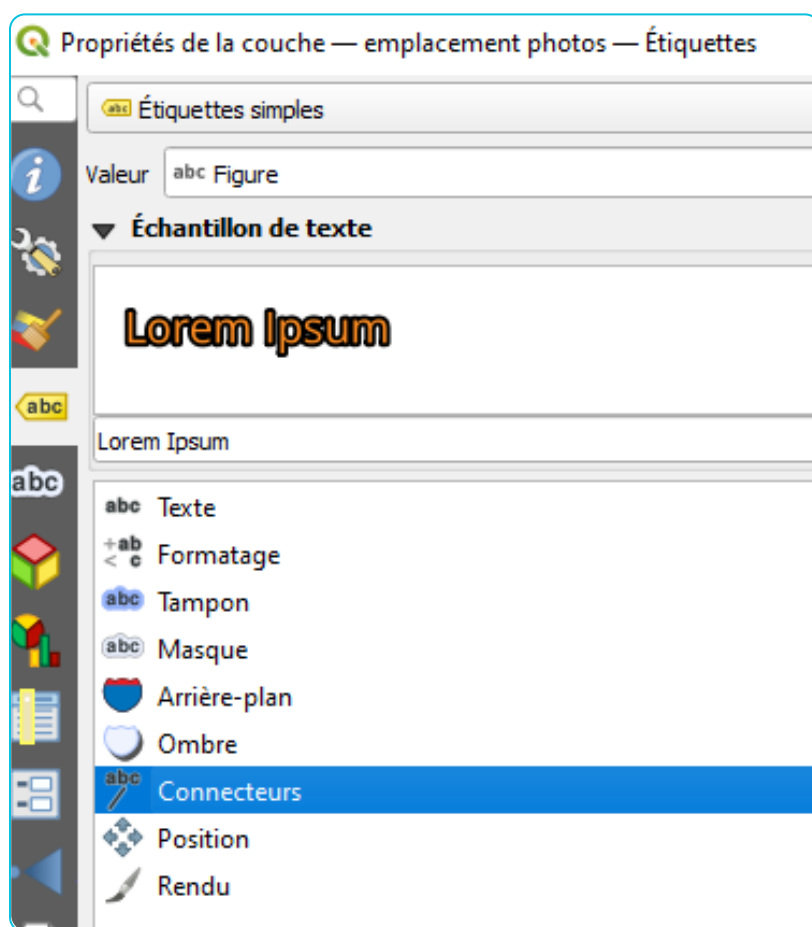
Propriétés de la couche — emplacement photos — Étiquettes

abc Étiquettes simples

Valeur abc Figure

Échantillon de texte

Lorem Ipsum

Lorem Ipsum

abc

abc

abc Texte

+ab < c Formatage

abc Tampon

abc Masque

Arrière-plan

Ombre

abc Connecteurs

Position

Rendu